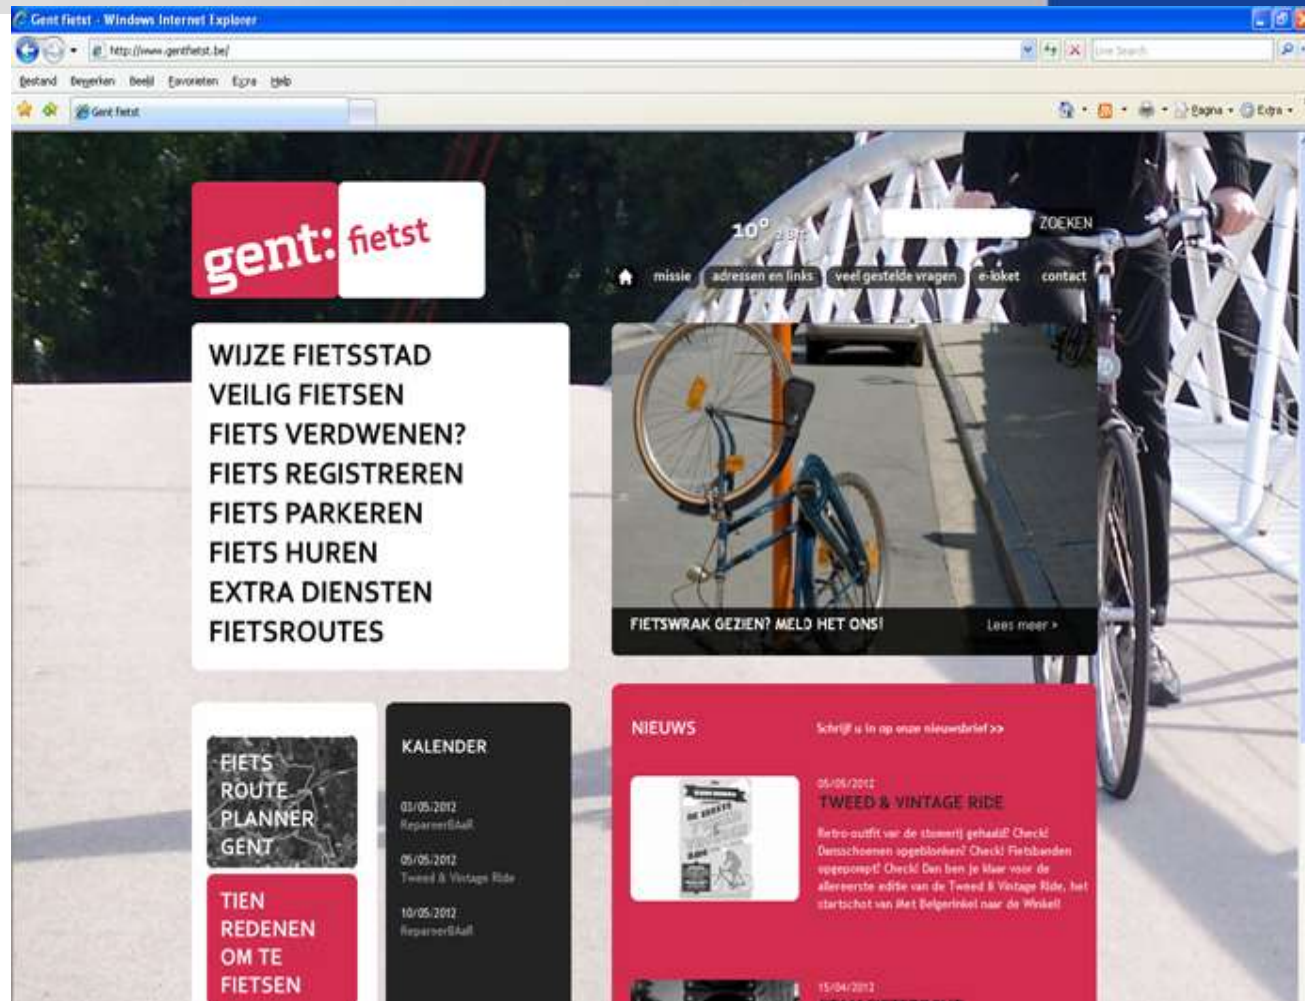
Gent fietst - Windows Internet Explorer

http://www.gentfietst.be/

Live Search

Bestand Bewerken Beeld Favorieten Extra Help

Gent fietst

Pagina Extra

gent: fietst

10° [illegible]

ZOEKEN

missie adressen en links veel gestelde vragen e-loket contact

WIJZE FIETSSTAD
VEILIG FIETSEN
FIETS VERDWENEN?
FIETS REGISTREREN
FIETS PARKEREN
FIETS HUREN
EXTRA DIENSTEN
FIETSROUTES

FIETSWRAK GEZIEN? MELD HET ONS!

Lees meer >

FIETS ROUTE PLANNER GENT

TIEN REDENEN OM TE FIETSEN

KALENDER

03/05/2012
RepareerBAall

05/05/2012
Tweed & Vintage Ride

10/05/2012
RepareerBAall

NIEUWS

Schrijf u in op onze nieuwsbrief >>

05/05/2012
TWEED & VINTAGE RIDE

Retro-outfit van de stoverij gehaald? Check! Damschoenen opgeblonken? Check! Fietsbanden opgepompt? Check! Dan ben je klaar voor de allereerste editie van de Tweed & Vintage Ride, het startschot van Het Belgerinkel naar de Winkel!

15/04/2012